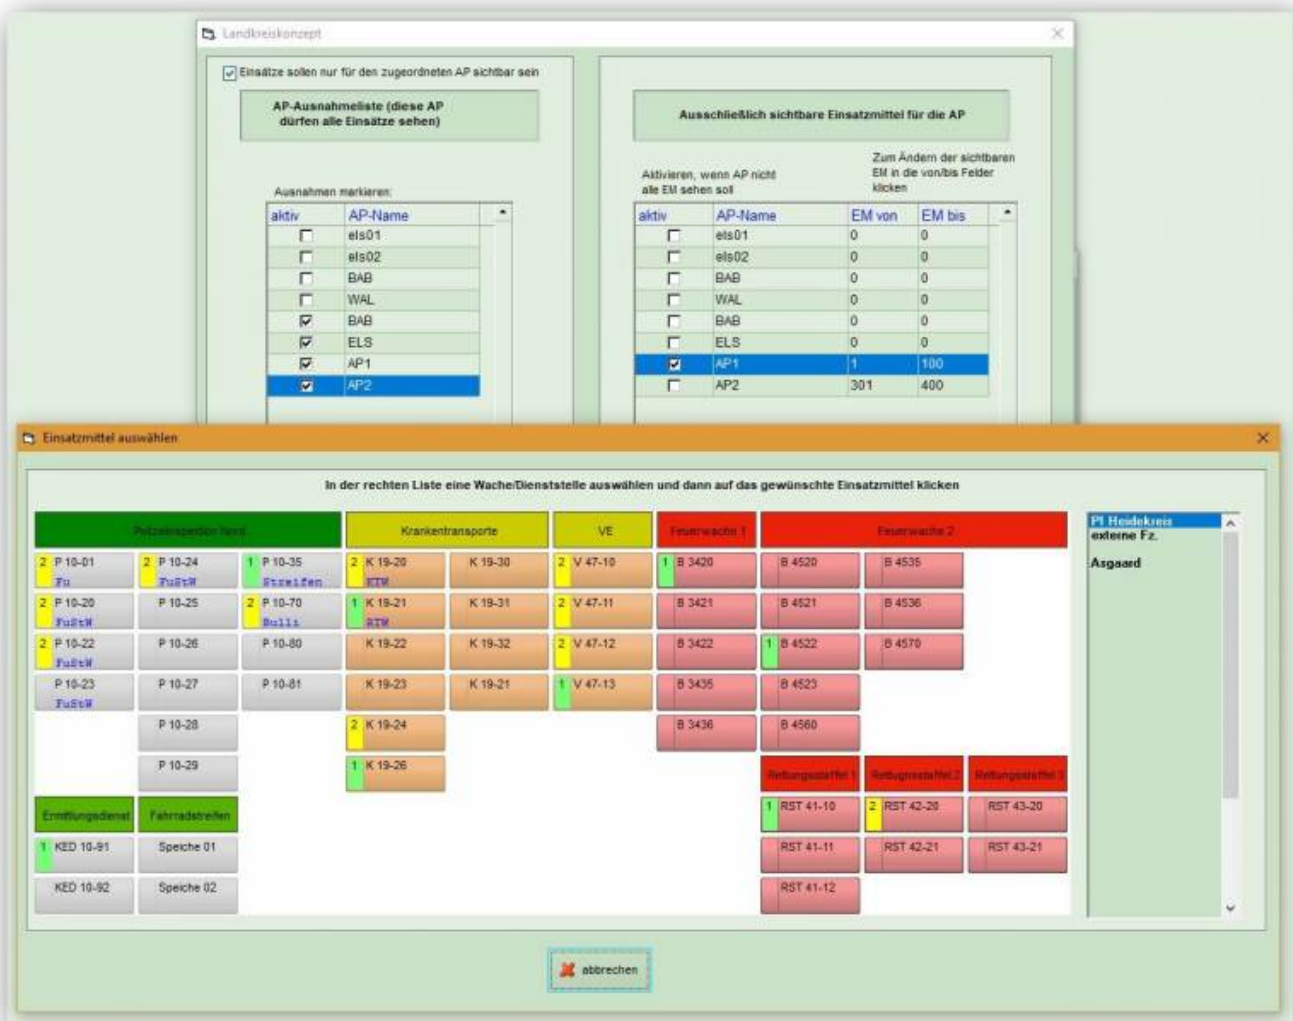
Landkreiskonzept

Einsätze sollen nur für den zugeordneten AP sichtbar sein

AP-Ausnahmeliste (diese AP dürfen alle Einsätze sehen)

Ausnahmen markieren:

| aktiv | AP-Name |
|---|---|
| ☐ | els01 |
| ☐ | els02 |
| ☐ | BAB |
| ☐ | WAL |
| ☑ | BAB |
| ☑ | ELS |
| ☑ | AP1 |
| ☑ | AP2 |

Ausschließlich sichtbare Einsatzmittel für die AP

Aktivieren, wenn AP nicht alle EM sehen soll

Zum Ändern der sichtbaren EM in die von/bis Felder klicken

| aktiv | AP-Name | EM von | EM bis |
|---|---|---|---|
| ☐ | els01 | 0 | 0 |
| ☐ | els02 | 0 | 0 |
| ☐ | BAB | 0 | 0 |
| ☐ | WAL | 0 | 0 |
| ☐ | BAB | 0 | 0 |
| ☐ | ELS | 0 | 0 |
| ☑ | AP1 | 1 | 100 |
| ☐ | AP2 | 301 | 400 |

Einsatzmittel auswählen

In der rechten Liste eine Wache/Dienststelle auswählen und dann auf das gewünschte Einsatzmittel klicken

Polizeiinspektion Nord
2 P 10-01 Fu
2 P 10-24 FuStW
1 P 10-35 Streifen
2 P 10-20 FuStW
P 10-25
2 P 10-70 Bulli
2 P 10-22 FuStW
P 10-26
P 10-80
P 10-23 FuStW
P 10-27
P 10-81
P 10-28
P 10-29

Ermittlungsdienst
1 KED 10-91
KED 10-92

Fahrradstreifen
Speiche 01
Speiche 02

Krankentransporte
2 K 19-20 RTW
K 19-30
1 K 19-21 RTW
K 19-31
K 19-22
K 19-32
K 19-23
K 19-21
2 K 19-24
1 K 19-26

VE
2 V 47-10
2 V 47-11
2 V 47-12
1 V 47-13

Feuerwache 1
1 B 3420
B 3421
B 3422
B 3435
B 3436

Feuerwache 2
B 4520
B 4535
B 4521
B 4536
1 B 4522
B 4570
B 4523
B 4560

Rettungsstaffel 1
1 RST 41-10
RST 41-11
RST 41-12

Rettungsstaffel 2
2 RST 42-20
RST 42-21

Rettungsstaffel 3
RST 43-20
RST 43-21

PI Heidekreis
externe Fz.
Asgaard

abbrechen